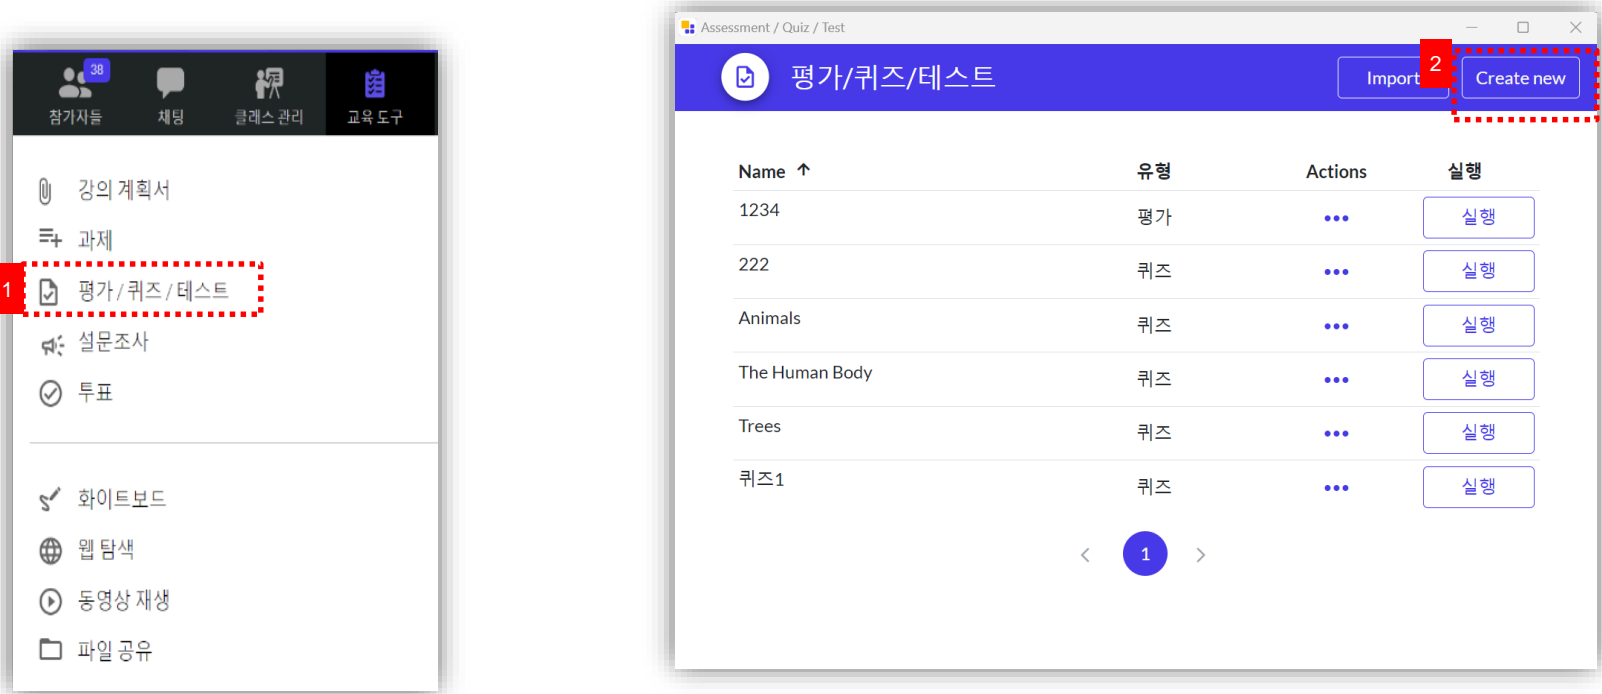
38
참가자들 채팅 클래스 관리 교육 도구

강의 계획서
과제
1
평가/퀴즈/테스트
설문조사
투표

화이트보드
웹 탐색
동영상 재생
파일 공유

Assessment / Quiz / Test

평가/퀴즈/테스트

Import
2
Create new

| Name ↑ | 유형 | Actions | 실행 |
|---|---|---|---|
| 1234 | 평가 | ••• | 실행 |
| 222 | 퀴즈 | ••• | 실행 |
| Animals | 퀴즈 | ••• | 실행 |
| The Human Body | 퀴즈 | ••• | 실행 |
| Trees | 퀴즈 | ••• | 실행 |
| 퀴즈1 | 퀴즈 | ••• | 실행 |

< 1 >